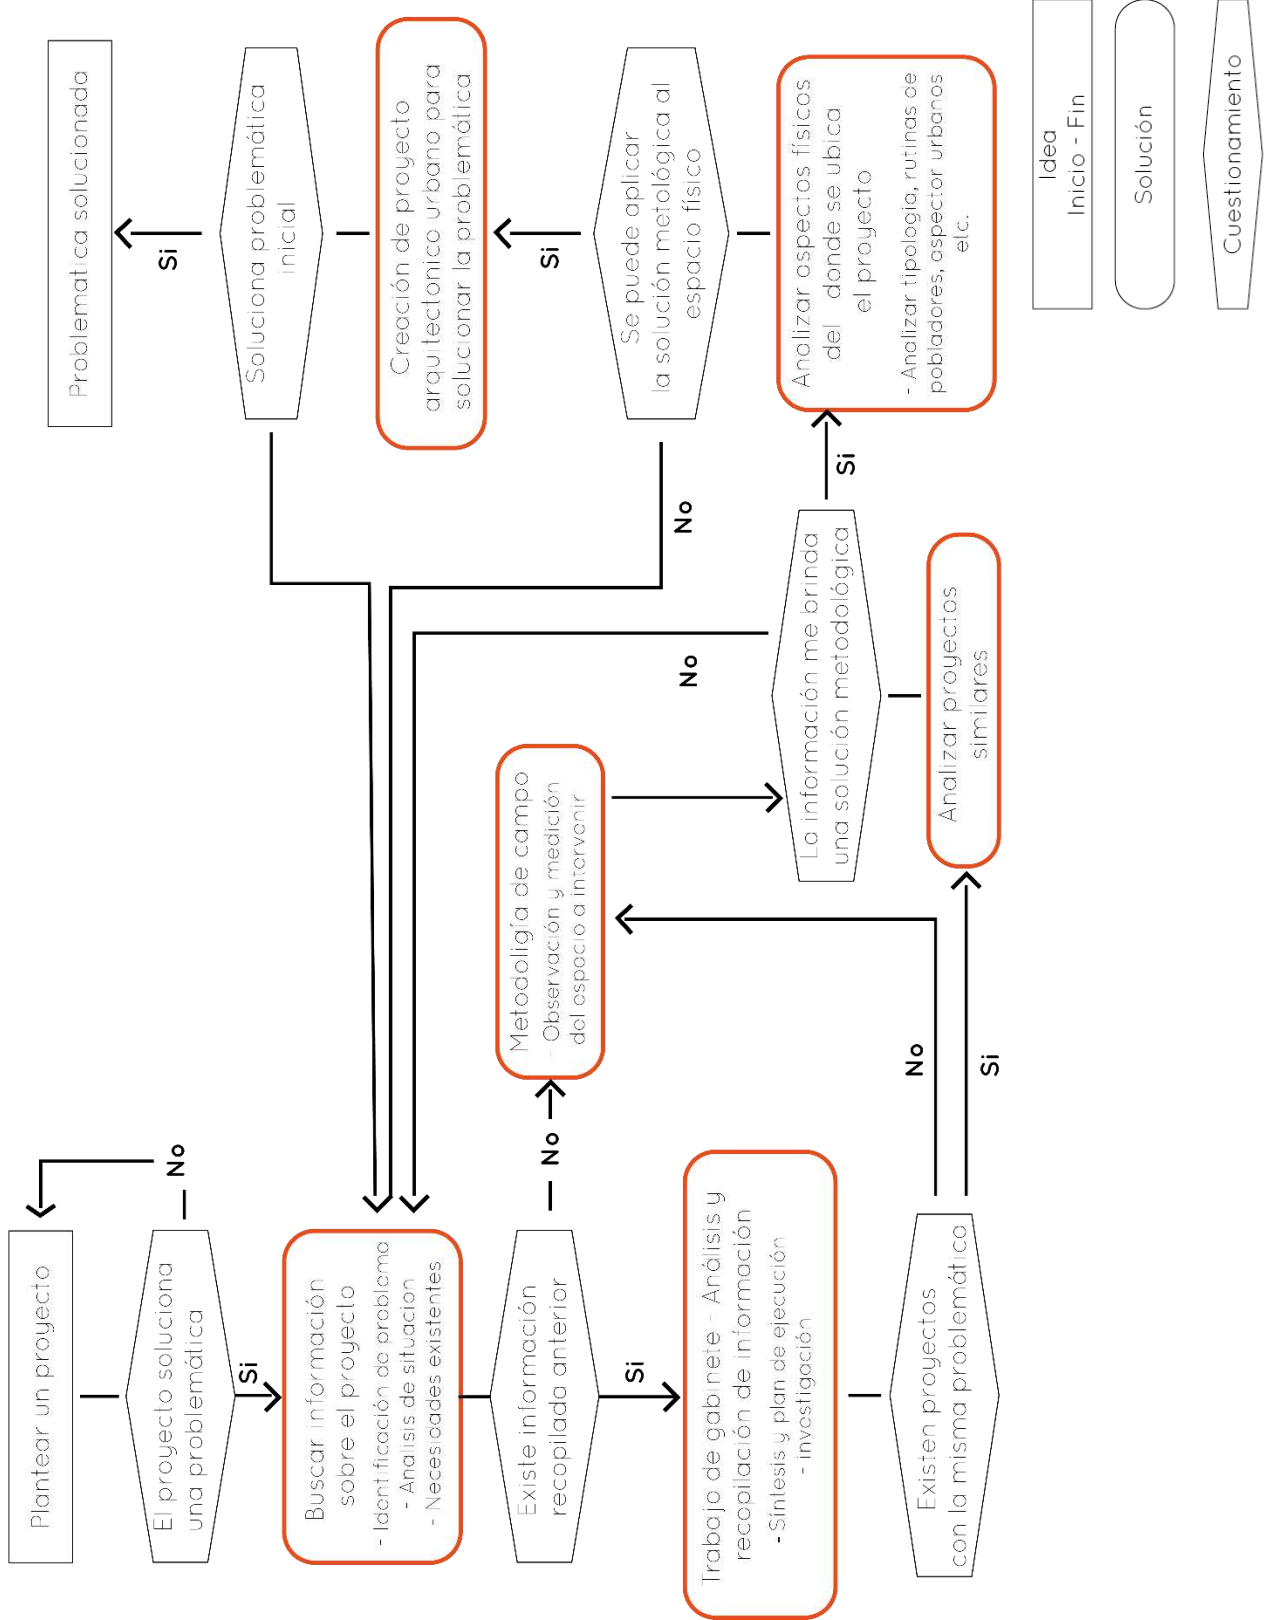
Plantear un proyecto

El proyecto soluciona una problemática

No

Si

Buscar información sobre el proyecto
- Identificación de problema
- Análisis de situacion
- Necesidades existentes

Existe información recopilada anterior

No

Si

Metodología de campo
- Observación y medición del espacio a intervenir

Trabajo de gabinete - Análisis y recopilación de información
- Síntesis y plan de ejecución
- investigación

Existen proyectos con la misma problemática

No

Si

Analizar proyectos similares

La información me brinda una solución metodológica

No

Si

Analizar aspectos físicos del donde se ubica el proyecto
- Analizar tipología, rutinas de pobladores, aspector urbanos etc.

Se puede aplicar la solución metológica al espacio físico

No

Si

Creación de proyecto arquitectonico urbano para solucionar la problemática

Soluciona problemática inicial

Si

Problematica solucionada

Idea
Inicio - Fin

Solución

Cuestionamiento